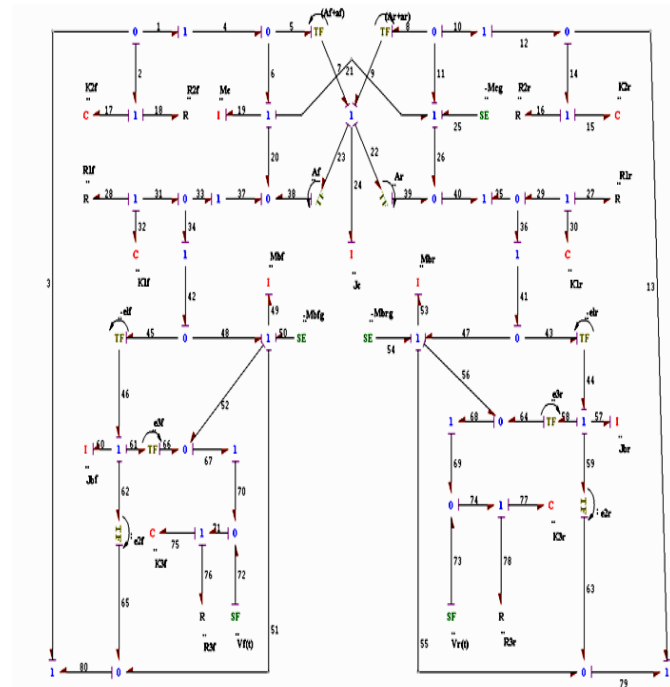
0 1 1 4 0 5 TF (Af+af) TF (Ar+ar) 8 0 10 1 12 0

2 6 7 21 9 11 14

K2f C 17 1 18 R R2f Me I 19 1 1 SE -Meg 25 R2r R 16 1 15 C K2r

20 23 22 26

R1f R 28 1 31 0 33 1 37 0 38 TF Af 24 TF Ar 39 0 40 1 35 0 29 1 27 R R1r

32 34 36 30

C K1f 1 I Je 1 C K1r

3 42 Mhf I 49 Mhr I 53 41 13

TF -elf 45 0 48 1 50 SE -Mbfg SE -Mbrg 54 1 47 0 43 TF -elr

46 52 56 44

I 60 1 61 TF elf 66 0 67 1 1 68 0 64 TF e3r 58 1 57 I

Jbf Jhr

62 70 69 59

TF e2f C 75 K3f 1 71 0 0 74 1 77 C K3r TF e2r

76 72 73 78

65 R Rf SF Vf(t) 51 55 SF Vr(t) R R3r 63

1 80 0 0 79 1